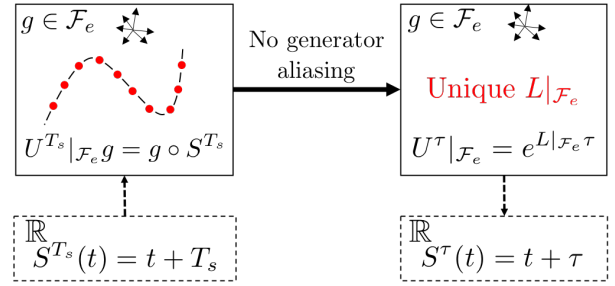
$g \in \mathcal{F}_e$

$U^{T_s}|_{\mathcal{F}_e} g = g \circ S^{T_s}$

No generator aliasing

$g \in \mathcal{F}_e$

Unique $L|_{\mathcal{F}_e}$

$U^{\tau}|_{\mathcal{F}_e} = e^{L|_{\mathcal{F}_e}\tau}$

$\mathbb{R}$
$S^{T_s}(t) = t + T_s$

$\mathbb{R}$
$S^{\tau}(t) = t + \tau$